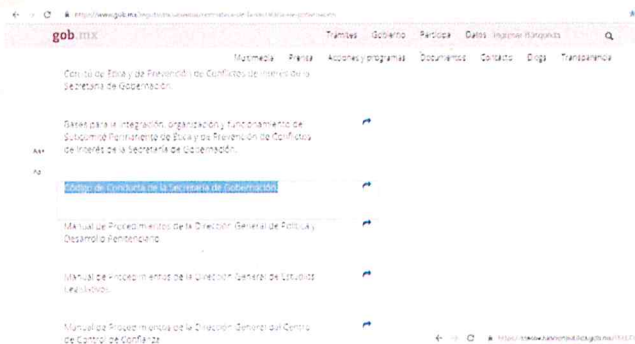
https://www.gob.mx/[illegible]

gob.mx

Trámites Gobierno Participa Datos Ingresar Búsqueda

Multimedia Prensa Acciones y programas Documentos Contacto Blogs Transparencia

Comité de Ética y de Prevención de Conflictos de Interés de la Secretaría de Gobernación.

Bases para la integración, organización y funcionamiento del Subcomité Permanente de Ética y de Prevención de Conflictos de Interés de la Secretaría de Gobernación.

A++

A-

Código de Conducta de la Secretaría de Gobernación.

Manual de Procedimientos de la Dirección General de Política y Desarrollo Penitenciario

Manual de Procedimientos de la Dirección General de Estudios Legislativos

Manual de Procedimientos de la Dirección General del Centro de Control de Confianza

https://www.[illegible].gob.mx/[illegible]